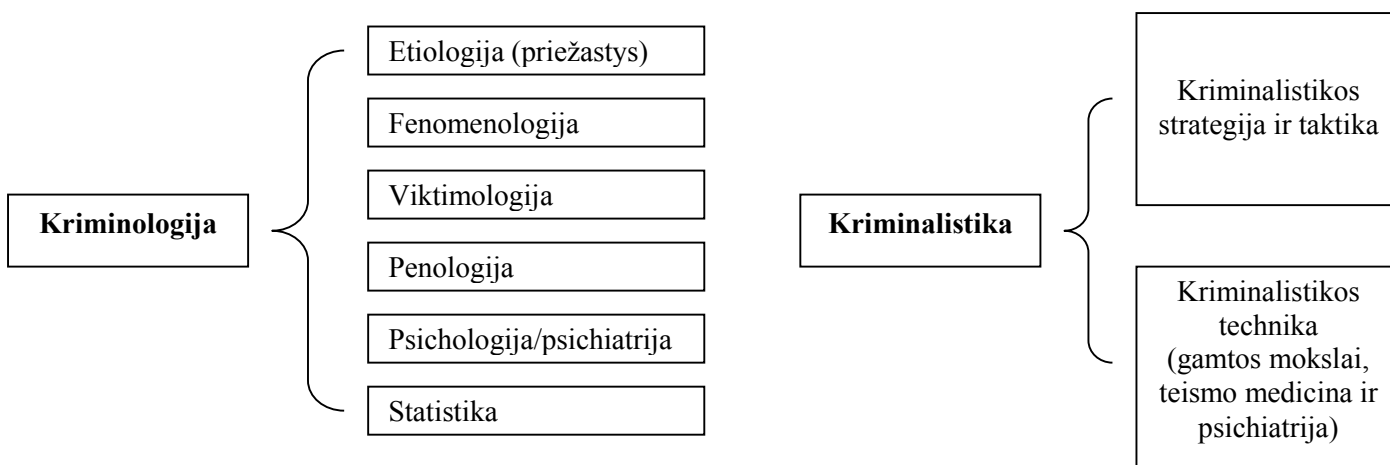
Kriminologija

Etiologija (priežastys)

Fenomenologija

Viktimologija

Penologija

Psichologija/psichiatrija

Statistika

Kriminalistika

Kriminalistikos strategija ir taktika

Kriminalistikos technika (gamtos mokslai, teismo medicina ir psichiatrija)